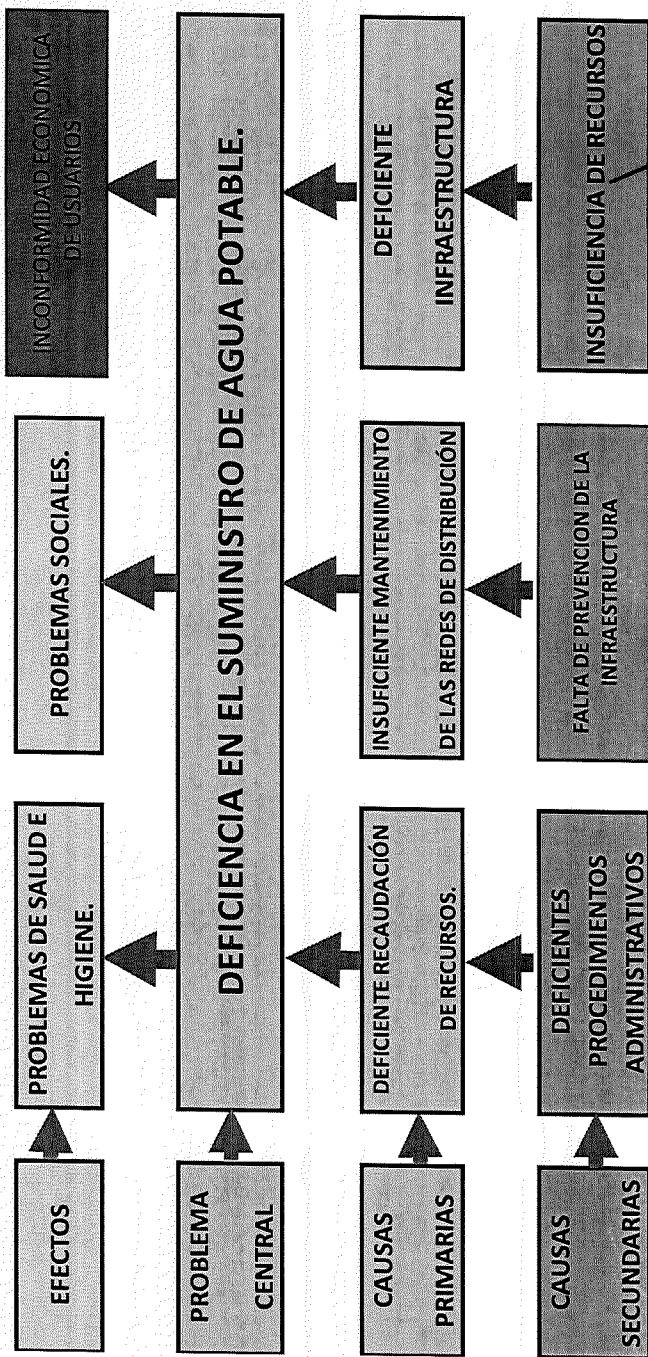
EFECTOS

PROBLEMAS DE SALUD E HIGIENE.

PROBLEMAS SOCIALES.

INCONFORMIDAD ECONOMICA DE USUARIOS

PROBLEMA CENTRAL

DEFICIENCIA EN EL SUMINISTRO DE AGUA POTABLE.

CAUSAS PRIMARIAS

DEFICIENTE RECAUDACIÓN DE RECURSOS.

INSUFICIENTE MANTENIMIENTO DE LAS REDES DE DISTRIBUCIÓN

DEFICIENTE INFRAESTRUCTURA

CAUSAS SECUNDARIAS

DEFICIENTES PROCEDIMIENTOS ADMINISTRATIVOS

FALTA DE PREVENCION DE LA INFRAESTRUCTURA

INSUFICIENCIA DE RECURSOS